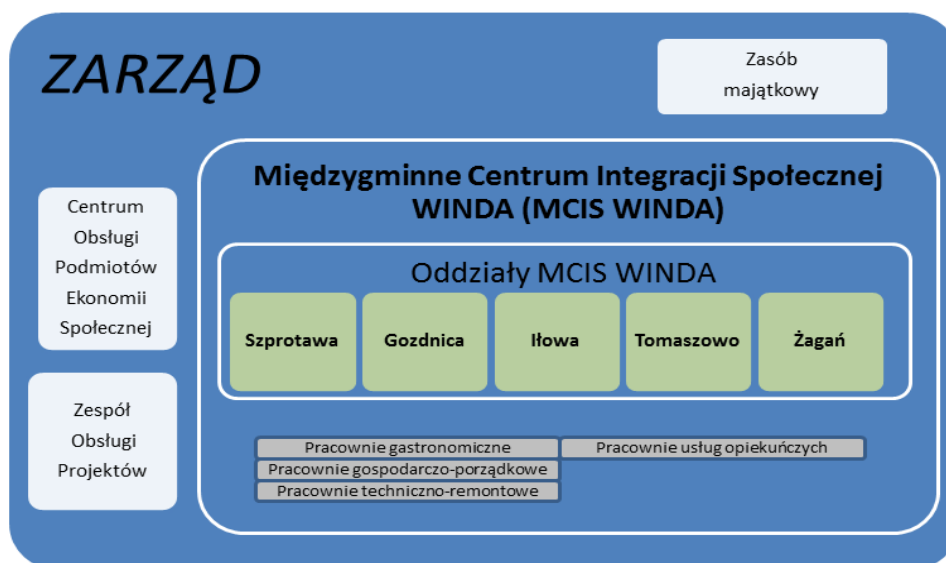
ZARZĄD

Zasób majątkowy

Centrum Obsługi Podmiotów Ekonomii Społecznej

Zespół Obsługi Projektów

Międzygminne Centrum Integracji Społecznej WINDA (MCIS WINDA)

Oddziały MCIS WINDA

Szprotawa

Gozdnica

Iłowa

Tomaszowo

Żagań

Pracownie gastronomiczne

Pracownie usług opiekuńczych

Pracownie gospodarczo-porządkowe

Pracownie techniczno-remontowe